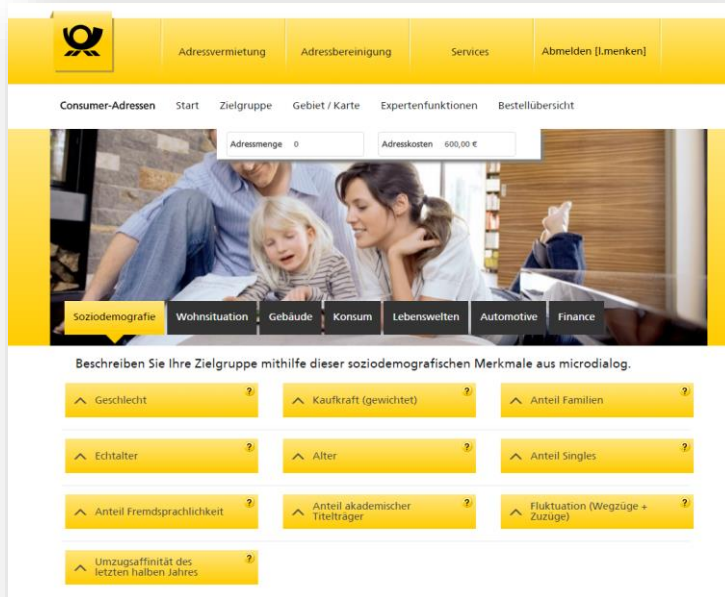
Adressvermietung | Adressbereinigung | Services | Abmelden [l.menken]

Consumer-Adressen | Start | Zielgruppe | Gebiet / Karte | Expertenfunktionen | Bestellübersicht

Adressmenge 0

Adresskosten 600,00 €

Soziodemografie | Wohnsituation | Gebäude | Konsum | Lebenswelten | Automotive | Finance

Beschreiben Sie Ihre Zielgruppe mithilfe dieser soziodemografischen Merkmale aus microdialog.

Geschlecht ?

Kaufkraft (gewichtet) ?

Anteil Familien ?

Echtalter ?

Alter ?

Anteil Singles ?

Anteil Fremdsprachlichkeit ?

Anteil akademischer Titelträger ?

Fluktuation (Wegzüge + Zuzüge) ?

Umzugsaffinität des letzten halben Jahres ?